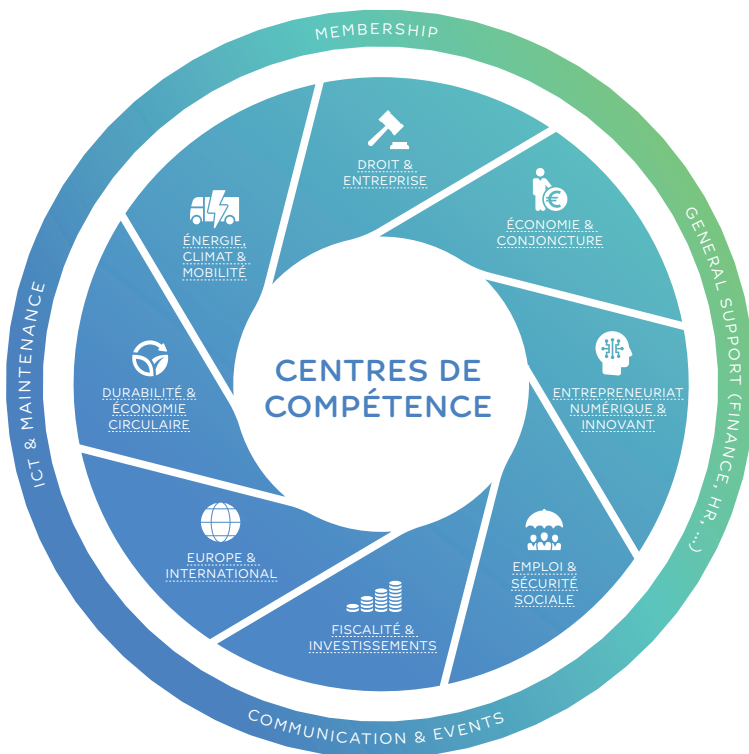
MEMBERSHIP

GENERAL SUPPORT (FINANCE, HR, ...)

COMMUNICATION & EVENTS

ICT & MAINTENANCE

CENTRES DE COMPÉTENCE

DROIT & ENTREPRISE

ÉCONOMIE & CONJONCTURE

ENTREPRENEURIAT NUMÉRIQUE & INNOVANT

EMPLOI & SÉCURITÉ SOCIALE

FISCALITÉ & INVESTISSEMENTS

EUROPE & INTERNATIONAL

DURABILITÉ & ÉCONOMIE CIRCULAIRE

ÉNERGIE, CLIMAT & MOBILITÉ